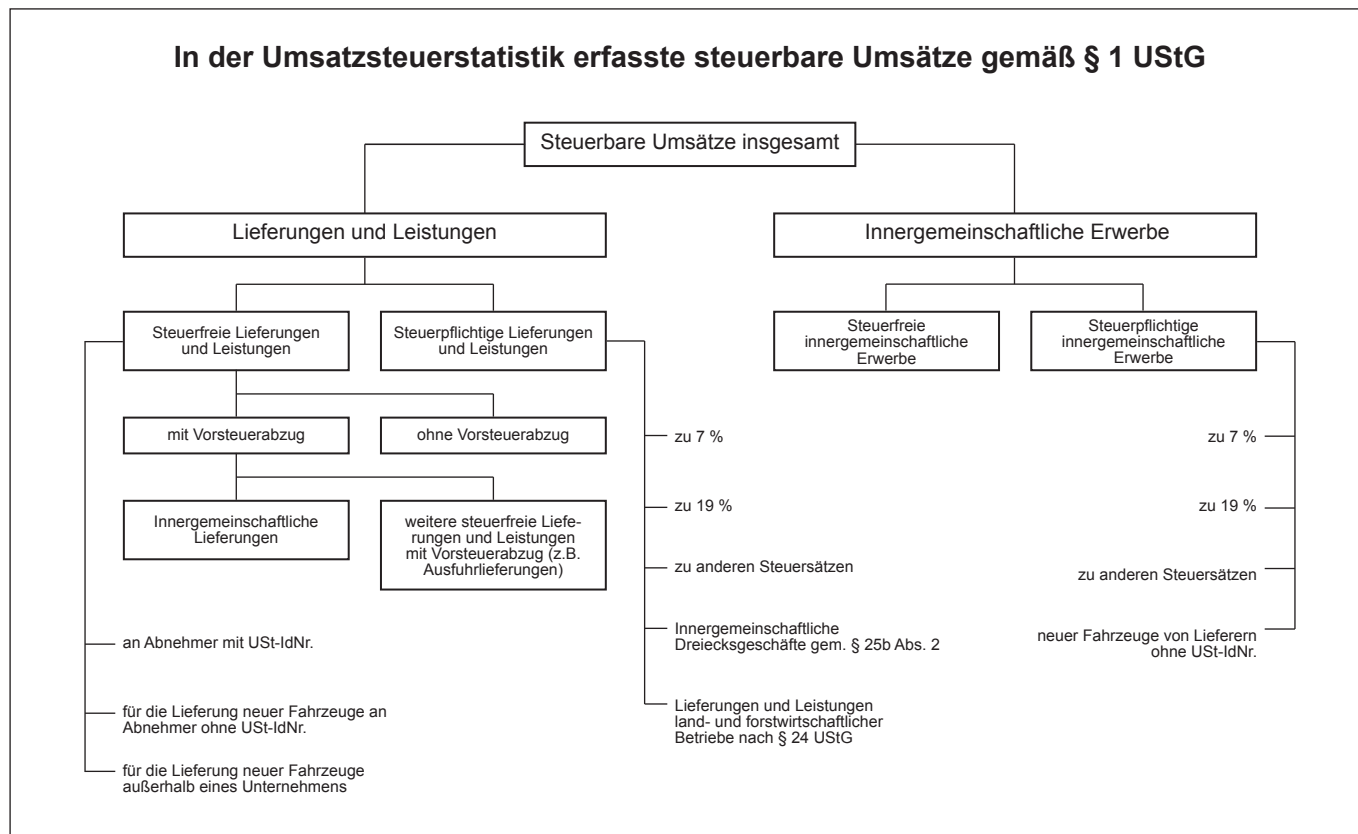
In der Umsatzsteuerstatistik erfasste steuerbare Umsätze gemäß § 1 UStG

Steuerbare Umsätze insgesamt

Lieferungen und Leistungen

Innergemeinschaftliche Erwerbe

Steuerfreie Lieferungen und Leistungen

Steuerpflichtige Lieferungen und Leistungen

Steuerfreie innergemeinschaftliche Erwerbe

Steuerpflichtige innergemeinschaftliche Erwerbe

mit Vorsteuerabzug

ohne Vorsteuerabzug

zu 7 %

zu 7 %

Innergemeinschaftliche Lieferungen

weitere steuerfreie Lieferungen und Leistungen mit Vorsteuerabzug (z.B. Ausfuhrlieferungen)

zu 19 %

zu 19 %

zu anderen Steuersätzen

zu anderen Steuersätzen

Innergemeinschaftliche Dreiecksgeschäfte gem. § 25b Abs. 2

neuer Fahrzeuge von Lieferern ohne USt-IdNr.

an Abnehmer mit USt-IdNr.

für die Lieferung neuer Fahrzeuge an Abnehmer ohne USt-IdNr.

Lieferungen und Leistungen land- und forstwirtschaftlicher Betriebe nach § 24 UStG

für die Lieferung neuer Fahrzeuge außerhalb eines Unternehmens